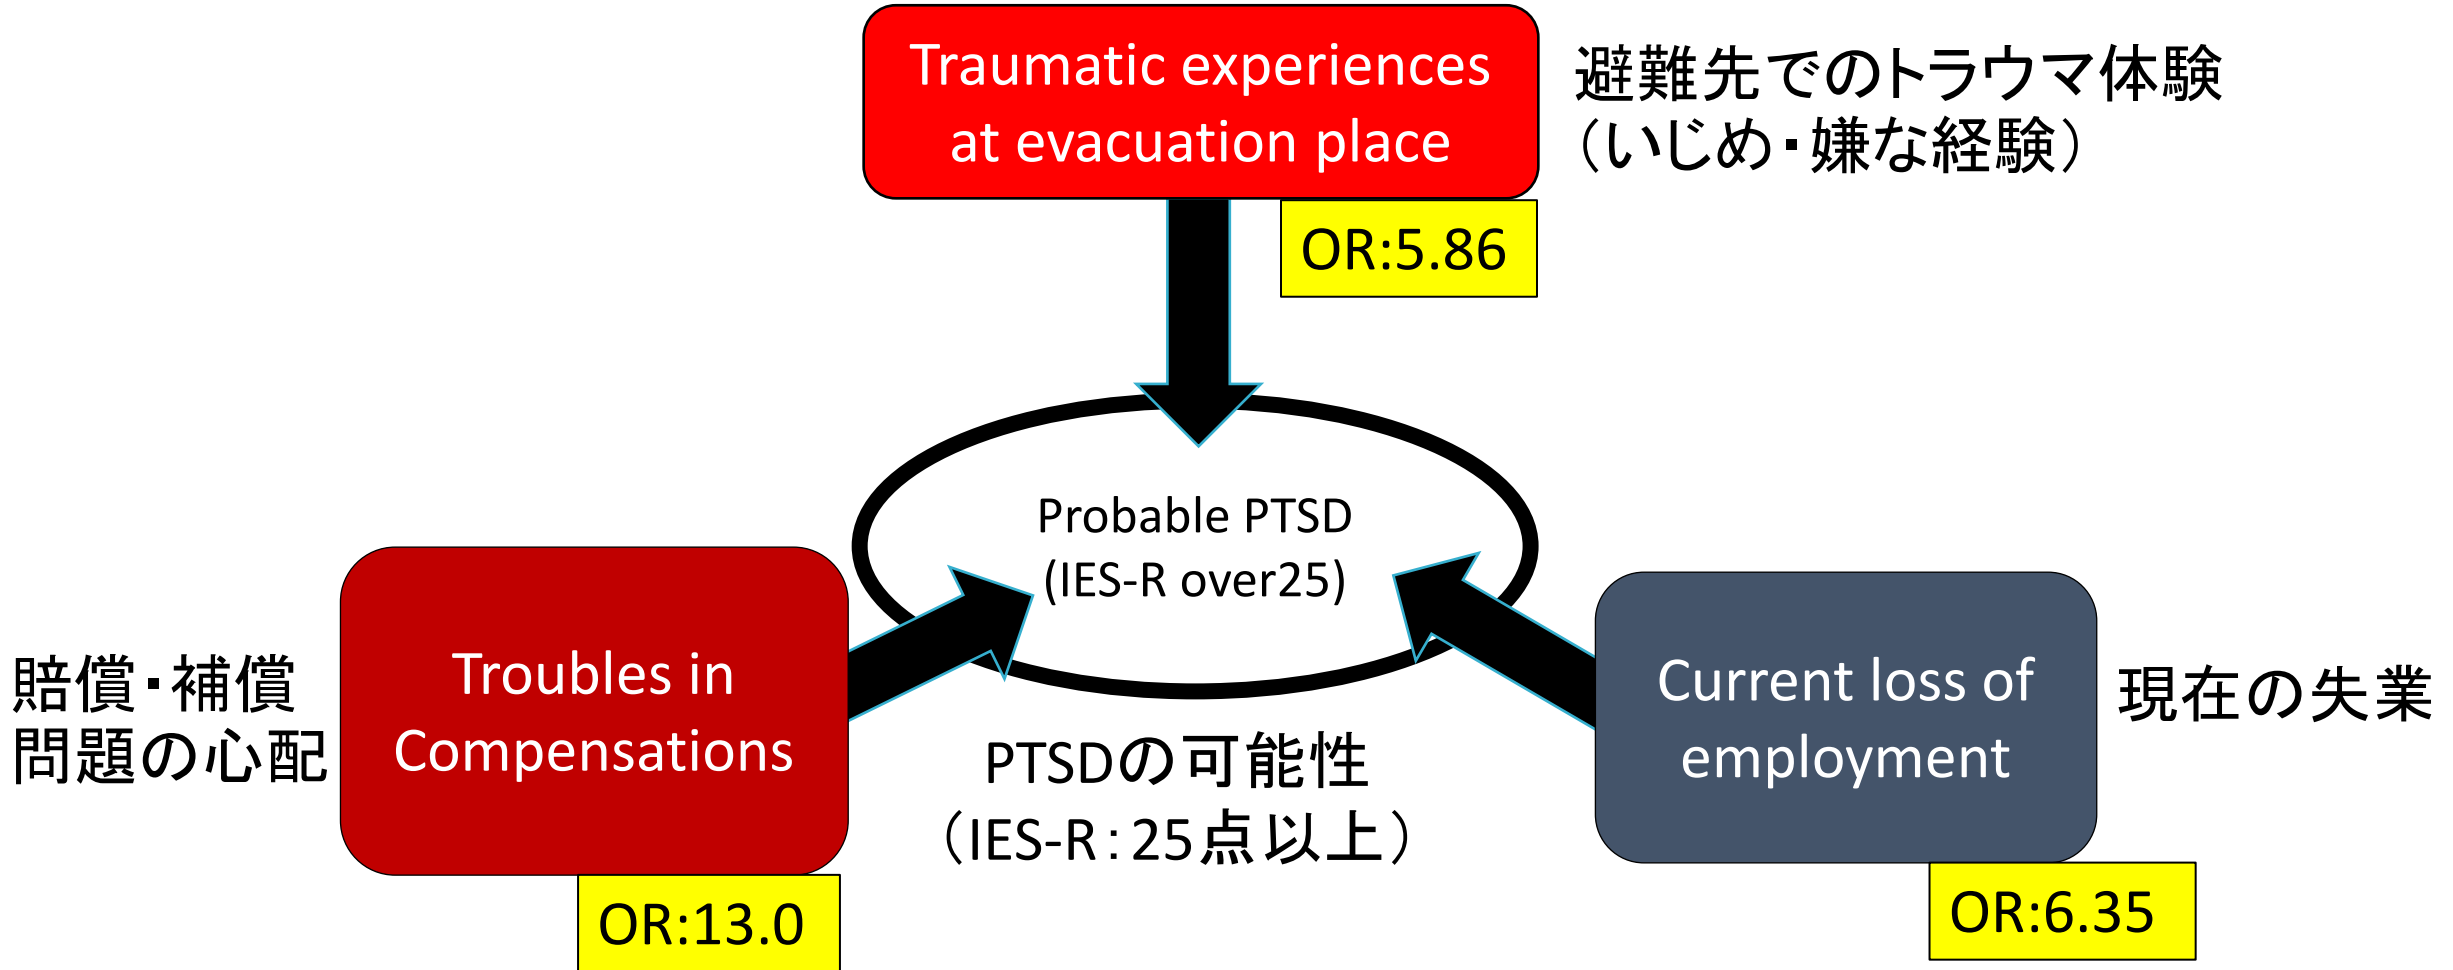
Traumatic experiences at evacuation place

避難先でのトラウマ体験
（いじめ・嫌な経験）

OR:5.86

Probable PTSD
(IES-R over25)

賠償・補償
問題の心配

Troubles in Compensations

OR:13.0

PTSDの可能性
（IES-R：25点以上）

Current loss of employment

現在の失業

OR:6.35